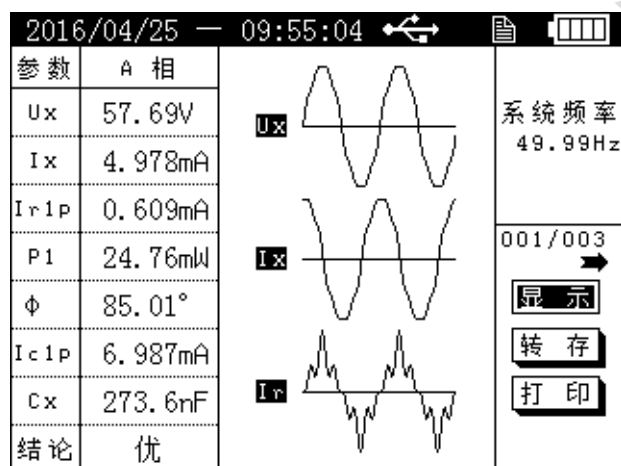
2016/04/25 — 09:55:04

| 参数 | A 相 |
|---|---|
| Ux | 57.69V |
| Ix | 4.978mA |
| Ir1p | 0.609mA |
| P1 | 24.76mW |
| Φ | 85.01° |
| Ic1p | 6.987mA |
| Cx | 273.6nF |
| 结论 | 优 |

Ux

Ix

Ir

系统频率
49.99Hz

001/003

显 示

转 存

打 印